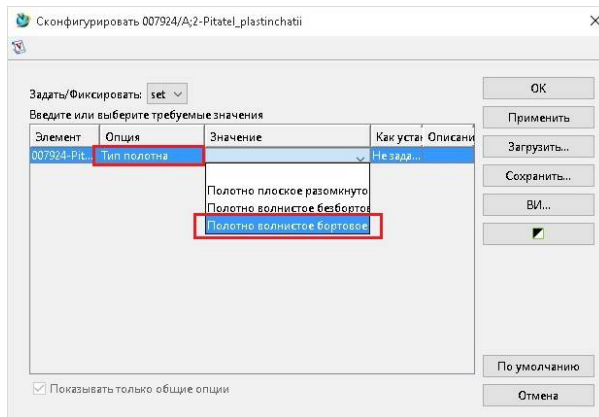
Сконфигурировать 007924/A;2-Pitatel_plastinchatii

Задать/Фиксировать: set

Введите или выберите требуемые значения

| Элемент | Опция | Значение | Как уста | Описани |
|---|---|---|---|---|
| 007924-Pit... | Тип полотна | | Не зада... | |

Полотно плоское разомкнуто
Полотно волнистое безбортов
Полотно волнистое бортовое

Показывать только общие опции

OK
Применить
Загрузить...
Сохранить...
ВИ...
По умолчанию
Отмена